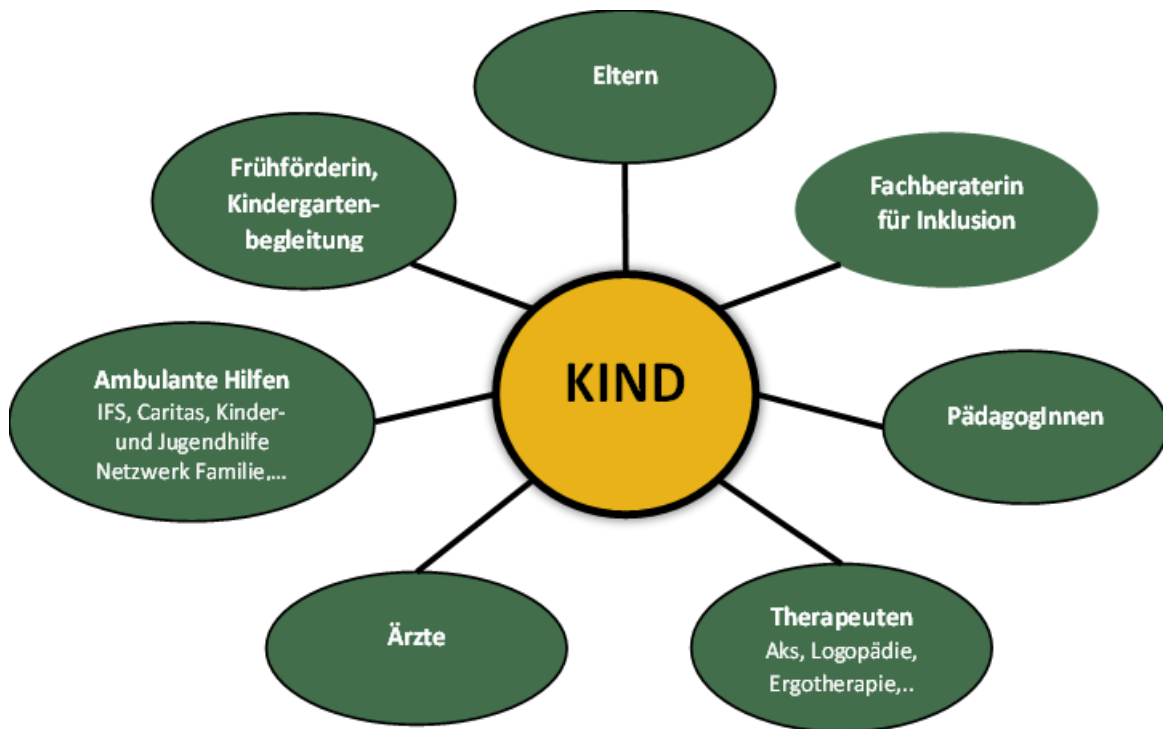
KIND

Eltern

Fachberaterin für Inklusion

PädagogInnen

Therapeuten
Aks, Logopädie, Ergotherapie,..

Ärzte

Ambulante Hilfen
IFS, Caritas, Kinder- und Jugendhilfe Netzwerk Familie,...

Frühförderin, Kindergartenbegleitung